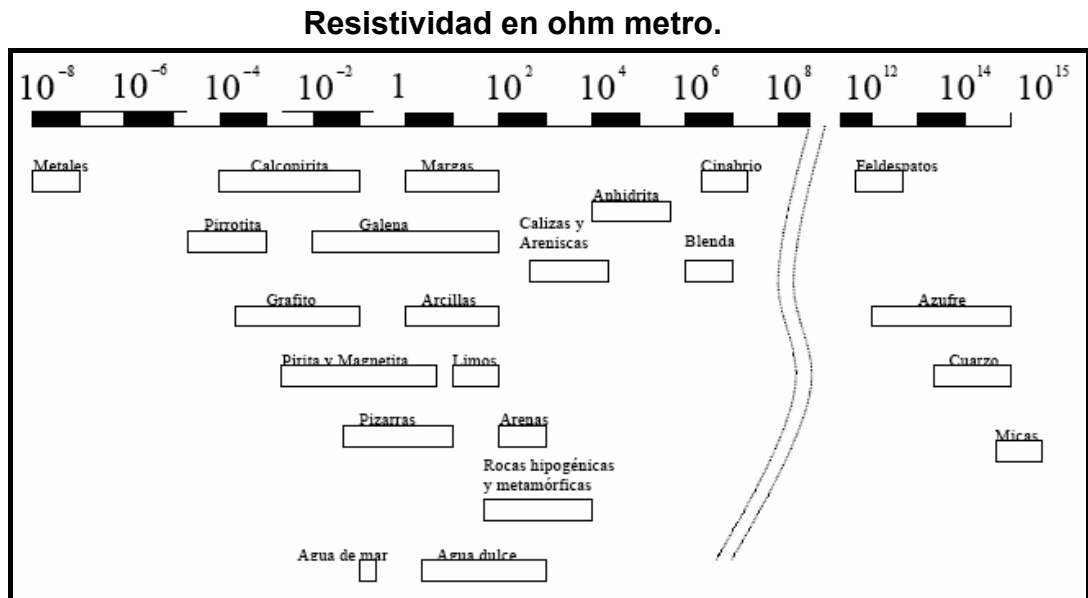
Resistividad en ohm metro.

$10^{-8}$ $10^{-6}$ $10^{-4}$ $10^{-2}$ $1$ $10^{2}$ $10^{4}$ $10^{6}$ $10^{8}$ $10^{12}$ $10^{14}$ $10^{15}$

Metales
Calconirita
Margas
Cinabrio
Feldespatos
Anhidrita
Pirrotita
Galena
Calizas y Areniscas
Blenda
Grafito
Arcillas
Azufre
Pirita y Magnetita
Limos
Cuarzo
Pizarras
Arenas
Micas
Rocas hipogénicas y metamórficas
Agua de mar
Agua dulce